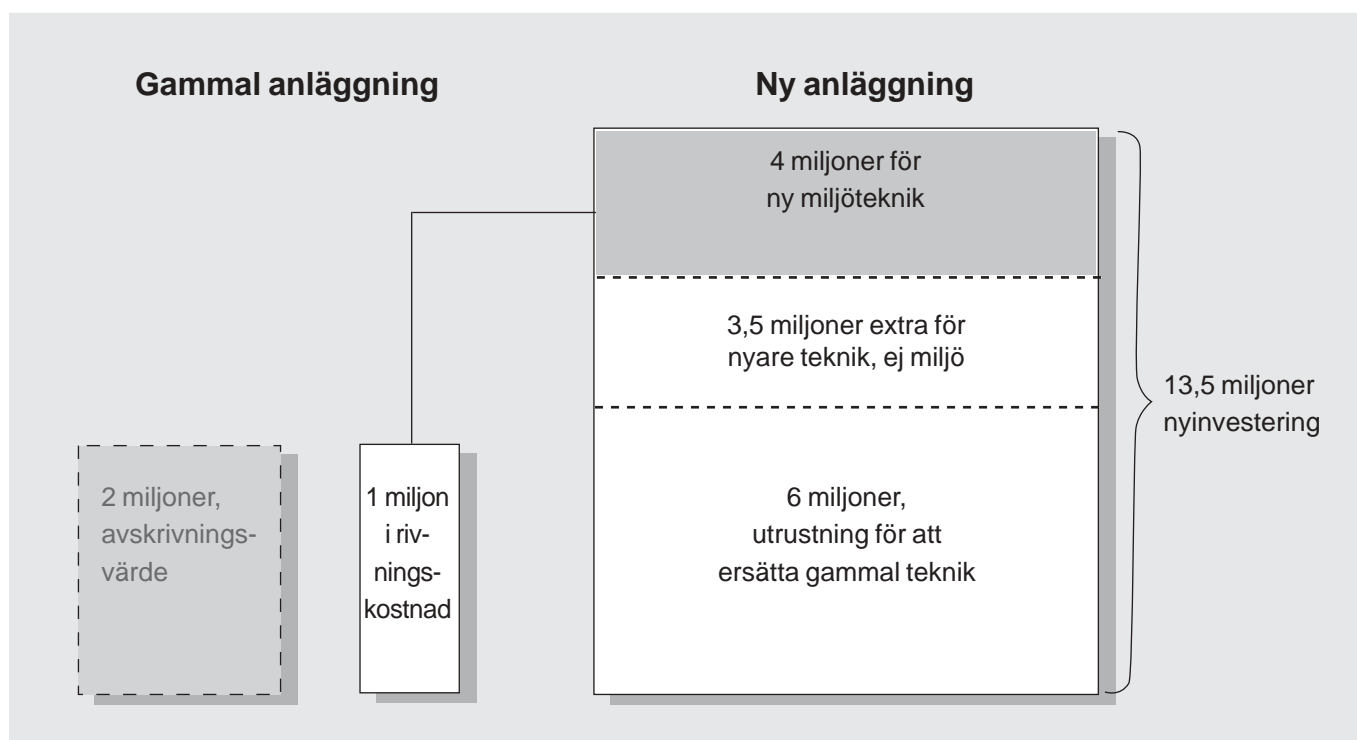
Gammal anläggning

Ny anläggning

4 miljoner för ny miljöteknik

3,5 miljoner extra för nyare teknik, ej miljö

13,5 miljoner nyinvestering

2 miljoner, avskrivningsvärde

1 miljon i rivningskostnad

6 miljoner, utrustning för att ersätta gammal teknik